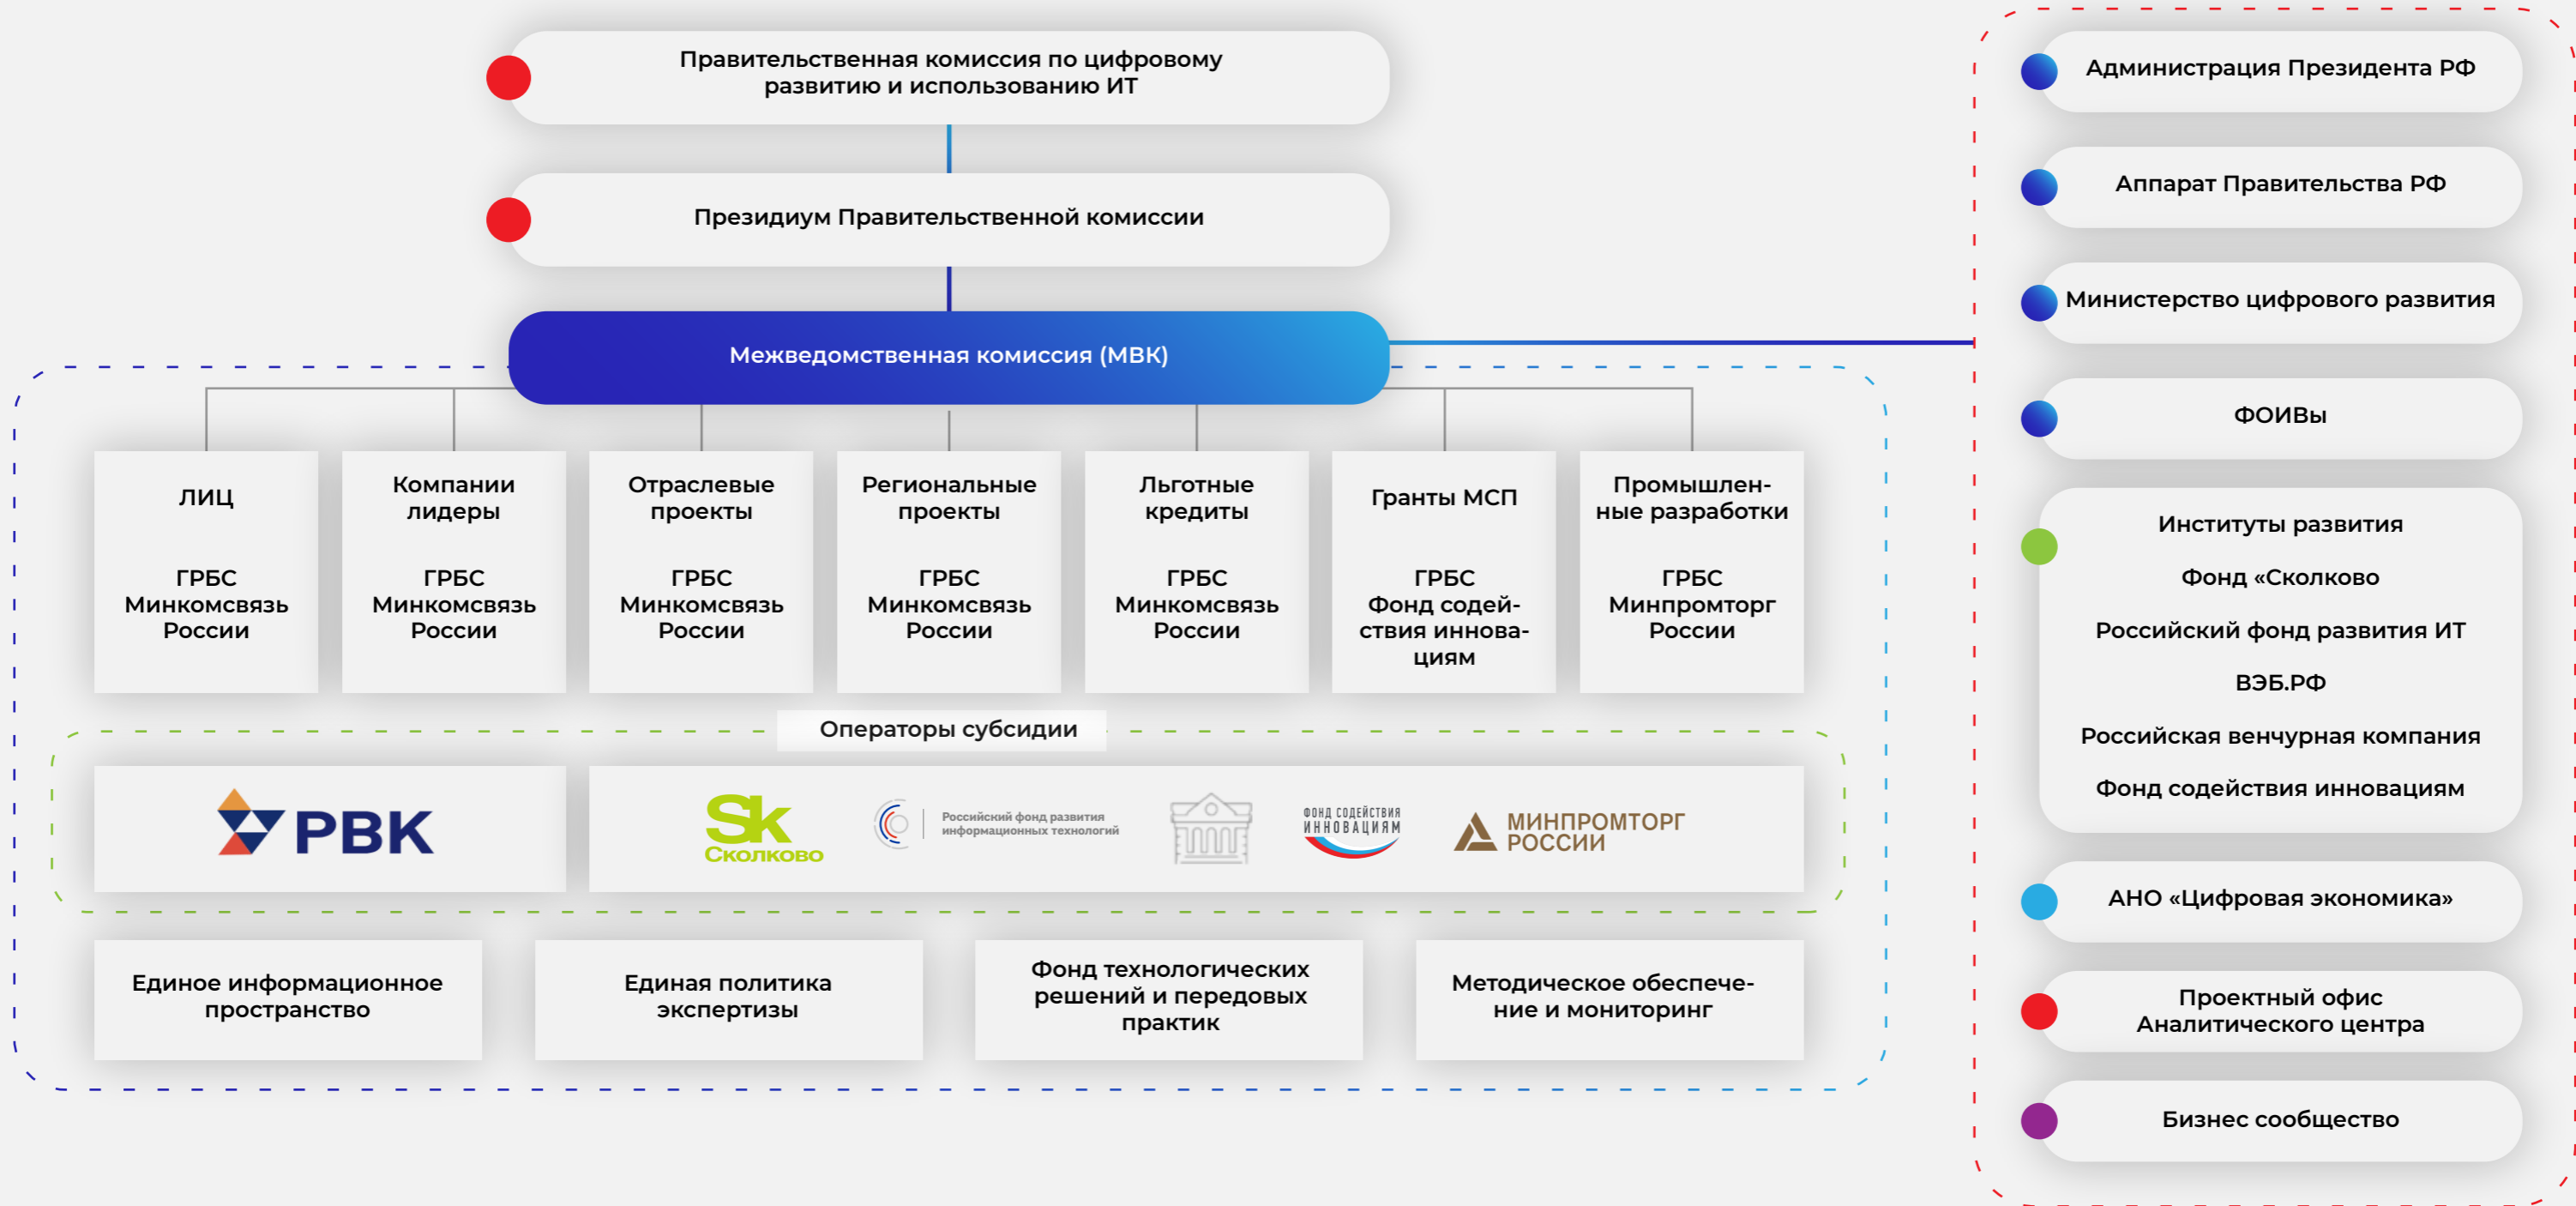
Правительственная комиссия по цифровому развитию и использованию ИТ

Президиум Правительственной комиссии

Межведомственная комиссия (МВК)

ЛИЦ

ГРБС Минкомсвязь России

Компании лидеры

ГРБС Минкомсвязь России

Отраслевые проекты

ГРБС Минкомсвязь России

Региональные проекты

ГРБС Минкомсвязь России

Льготные кредиты

ГРБС Минкомсвязь России

Гранты МСП

ГРБС Фонд содействия инновациям

Промышленные разработки

ГРБС Минпромторг России

Операторы субсидии

РВК

Sk Сколково

Российский фонд развития информационных технологий

ФОНД СОДЕЙСТВИЯ ИННОВАЦИЯМ

МИНПРОМТОРГ РОССИИ

Единое информационное пространство

Единая политика экспертизы

Фонд технологических решений и передовых практик

Методическое обеспечение и мониторинг

Администрация Президента РФ

Аппарат Правительства РФ

Министерство цифрового развития

ФОИВы

Институты развития

Фонд «Сколково

Российский фонд развития ИТ

ВЭБ.РФ

Российская венчурная компания

Фонд содействия инновациям

АНО «Цифровая экономика»

Проектный офис Аналитического центра

Бизнес сообщество